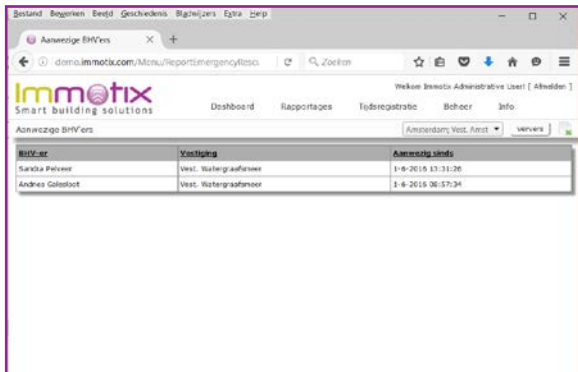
Bestand Bewerken Beeld Geschiedenis Bladwijzers Extra Help

Aanwezige BHV'ers ×

demo.immotix.com/Menu/ReportEmergencyRescu | Zoeken

Immotix
Smart building solutions

Welkom Immotix Administrative User! [ Afmelden ]

Dashboard Rapportages Tijdsregistratie Beheer Info

Aanwezige BHV'ers

Amsterdam; Vest. Amst ▾ Ververs

| BHV-er | Vestiging | Aanwezig sinds |
|---|---|---|
| Sandra Pelveer | Vest. Watergraafsmeer | 1-6-2016 13:31:28 |
| Andries Golesloot | Vest. Watergraafsmeer | 1-6-2016 08:57:34 |